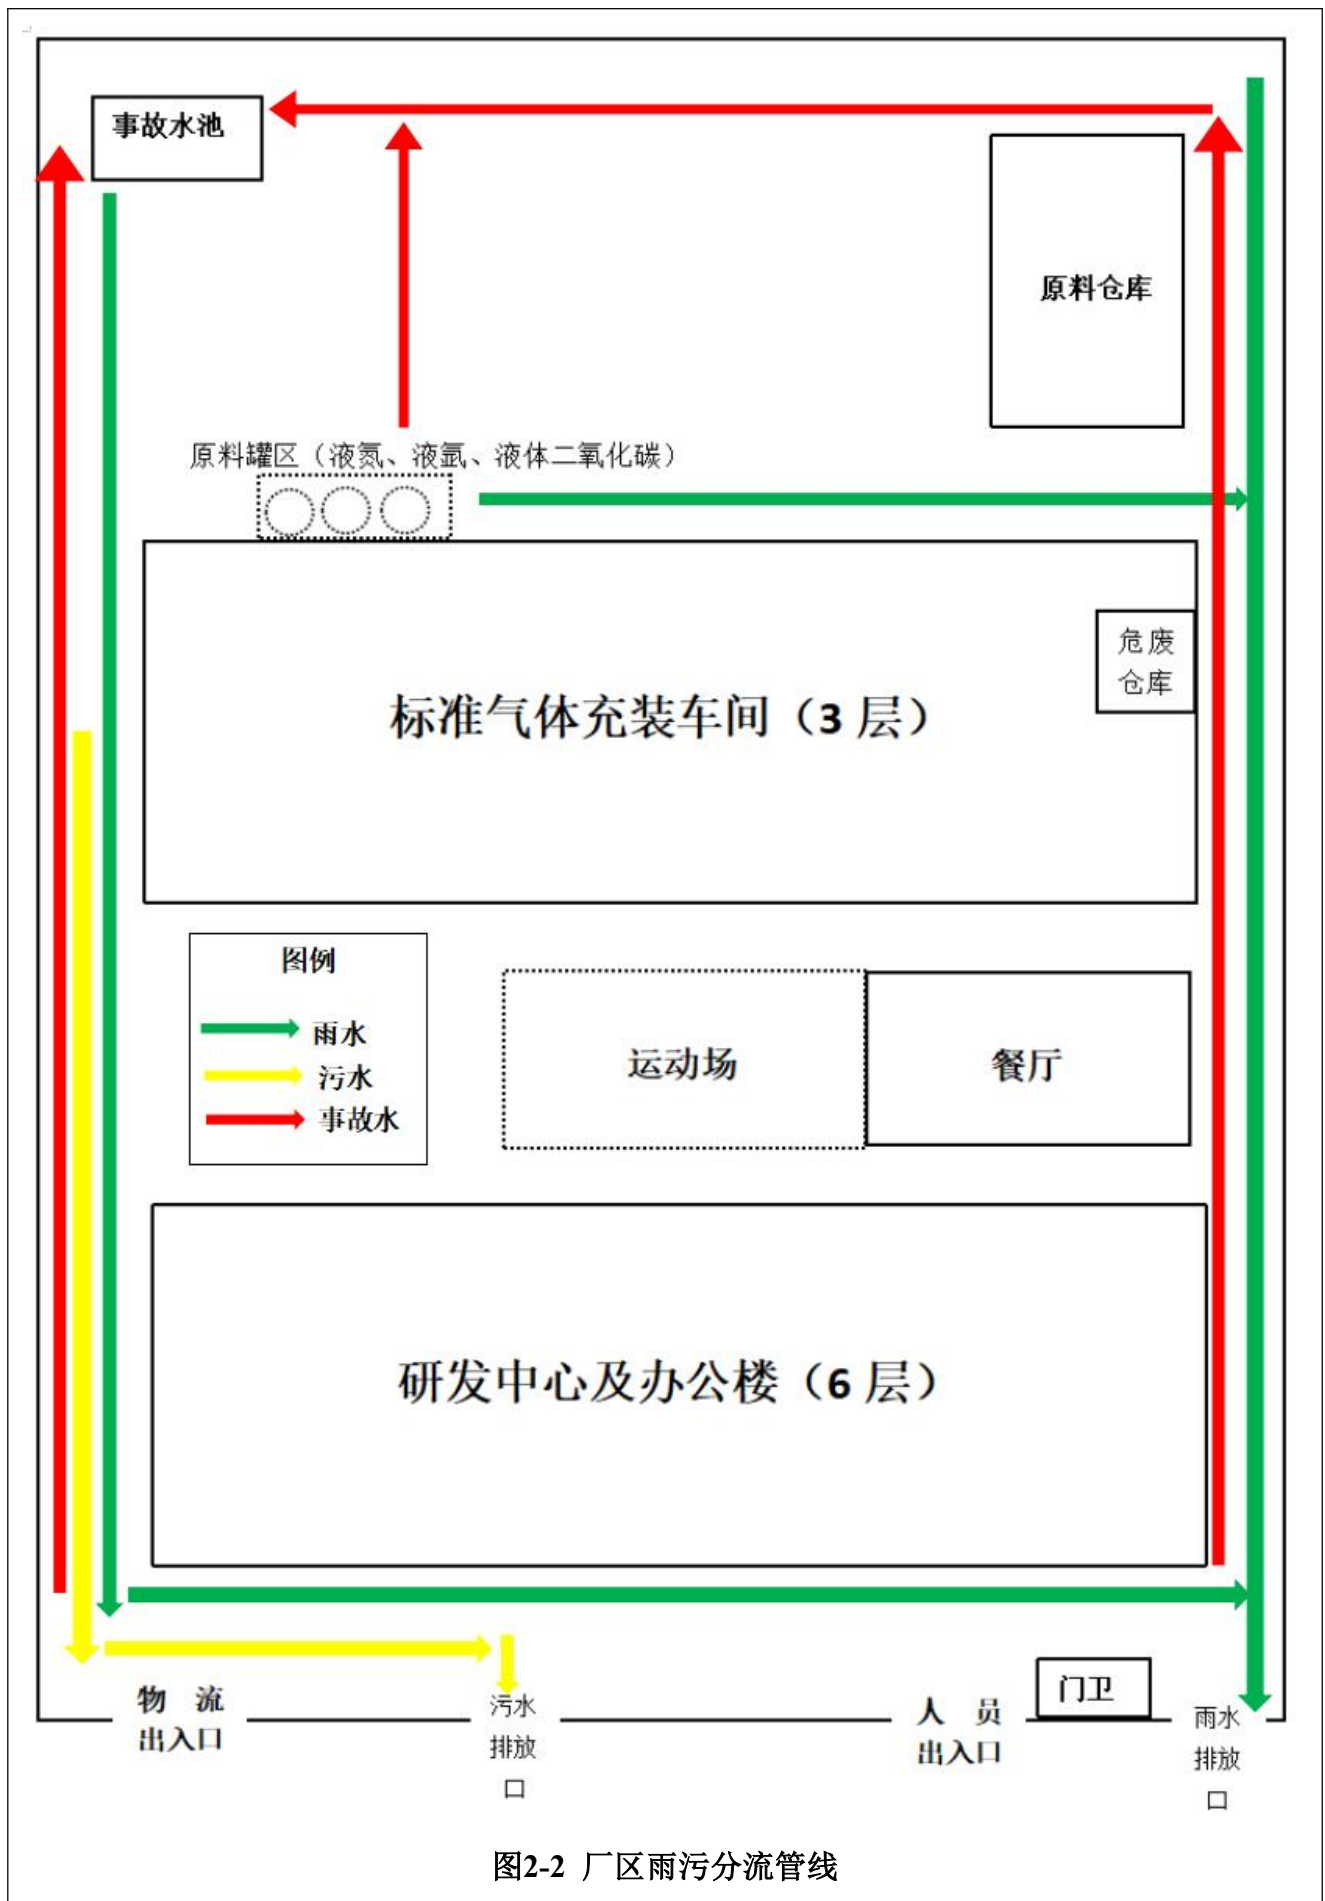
事故水池

原料仓库

原料罐区（液氮、液氩、液体二氧化碳）

危废仓库

标准气体充装车间（3 层）

图例
雨水
污水
事故水

运动场

餐厅

研发中心及办公楼（6 层）

物 流
出入口

污水
排放
口

人 员
出入口

门卫

雨水
排放
口

图2-2 厂区雨污分流管线